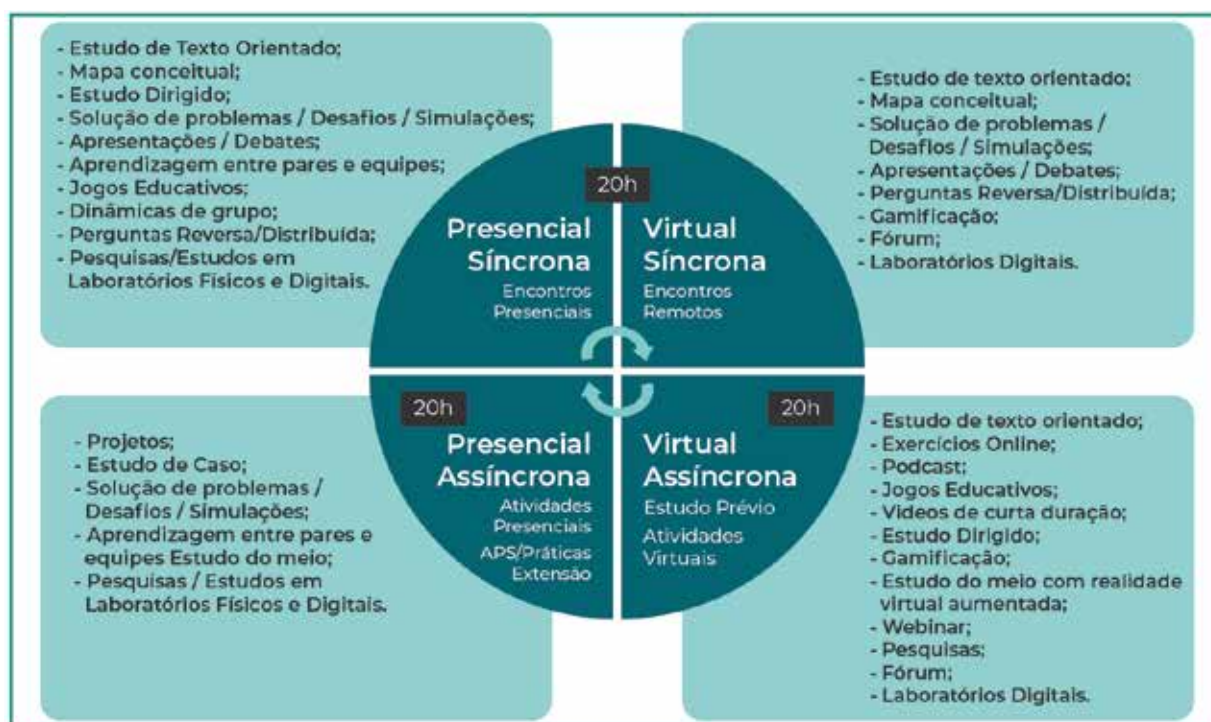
- Estudo de Texto Orientado;
- Mapa conceitual;
- Estudo Dirigido;
- Solução de problemas / Desafios / Simulações;
- Apresentações / Debates;
- Aprendizagem entre pares e equipes;
- Jogos Educativos;
- Dinâmicas de grupo;
- Perguntas Reversa/Distribuída;
- Pesquisas/Estudos em Laboratórios Físicos e Digitais.

- Estudo de texto orientado;
- Mapa conceitual;
- Solução de problemas / Desafios / Simulações;
- Apresentações / Debates;
- Perguntas Reversa/Distribuída;
- Gamificação;
- Fórum;
- Laboratórios Digitais.

20h

Presencial Síncrona
Encontros Presenciais

Virtual Síncrona
Encontros Remotos

20h

Presencial Assíncrona
Atividades Presenciais
APS/Práticas Extensão

20h

Virtual Assíncrona
Estudo Prévio
Atividades Virtuais

- Projetos;
- Estudo de Caso;
- Solução de problemas / Desafios / Simulações;
- Aprendizagem entre pares e equipes Estudo do meio;
- Pesquisas / Estudos em Laboratórios Físicos e Digitais.

- Estudo de texto orientado;
- Exercícios Online;
- Podcast;
- Jogos Educativos;
- Vídeos de curta duração;
- Estudo Dirigido;
- Gamificação;
- Estudo do meio com realidade virtual aumentada;
- Webinar;
- Pesquisas;
- Fórum;
- Laboratórios Digitais.